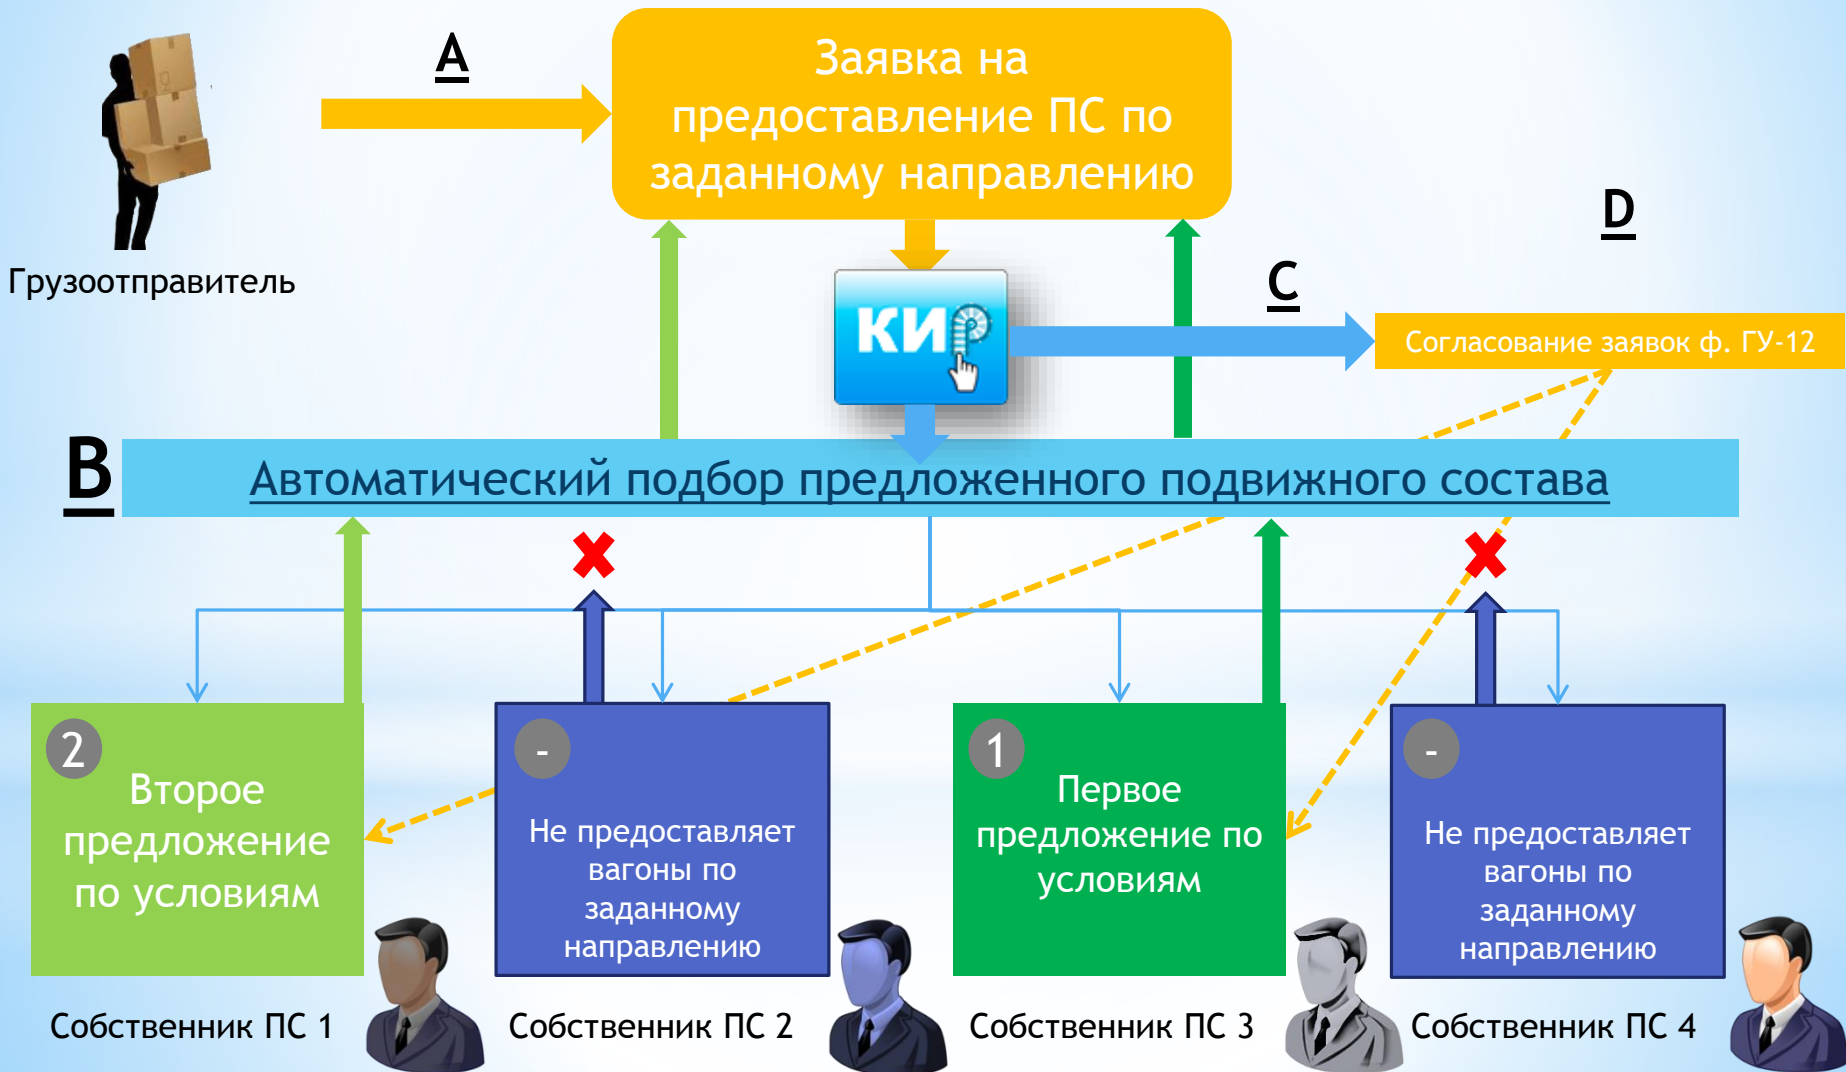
A

Заявка на предоставление ПС по заданному направлению

Грузоотправитель

D

C

КИР

Согласование заявок ф. ГУ-12

B

Автоматический подбор предложенного подвижного состава

2
Второе предложение по условиям

-
Не предоставляет вагоны по заданному направлению

1
Первое предложение по условиям

-
Не предоставляет вагоны по заданному направлению

Собственник ПС 1

Собственник ПС 2

Собственник ПС 3

Собственник ПС 4